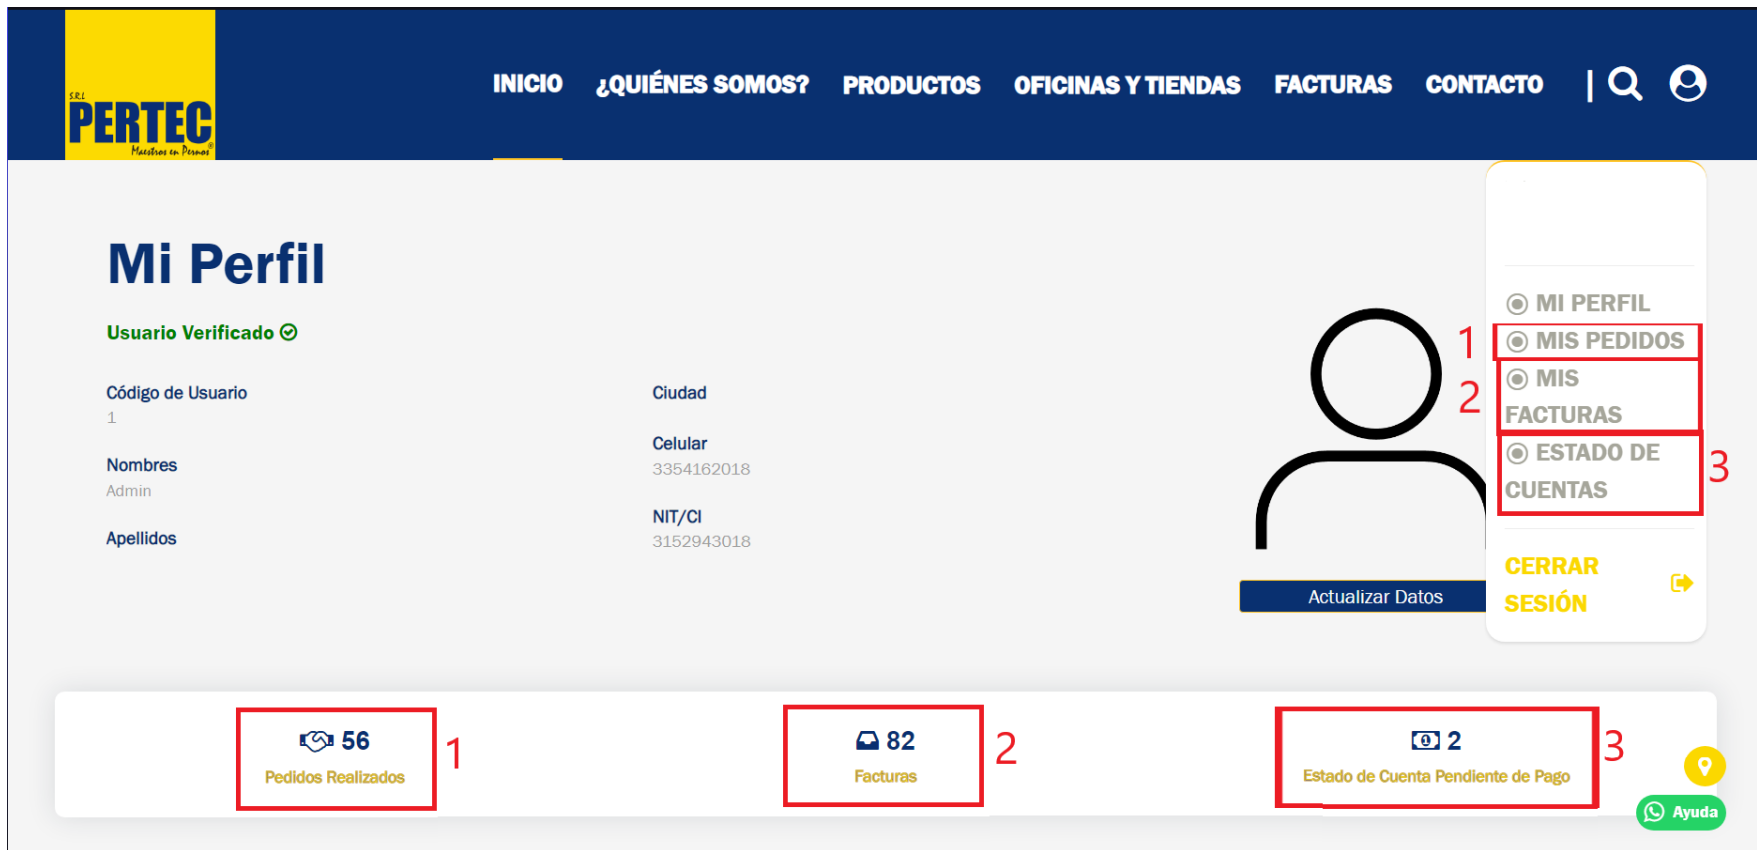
SRL PERTEC Maestros en Pernos®

INICIO ¿QUIÉNES SOMOS? PRODUCTOS OFICINAS Y TIENDAS FACTURAS CONTACTO |

Mi Perfil

Usuario Verificado

Código de Usuario
1

Nombres
Admin

Apellidos

Ciudad

Celular
3354162018

NIT/CI
3152943018

Actualizar Datos

MI PERFIL
1 MIS PEDIDOS
2 MIS FACTURAS
3 ESTADO DE CUENTAS

CERRAR SESIÓN

56
Pedidos Realizados
1

82
Facturas
2

2
Estado de Cuenta Pendiente de Pago
3

Ayuda